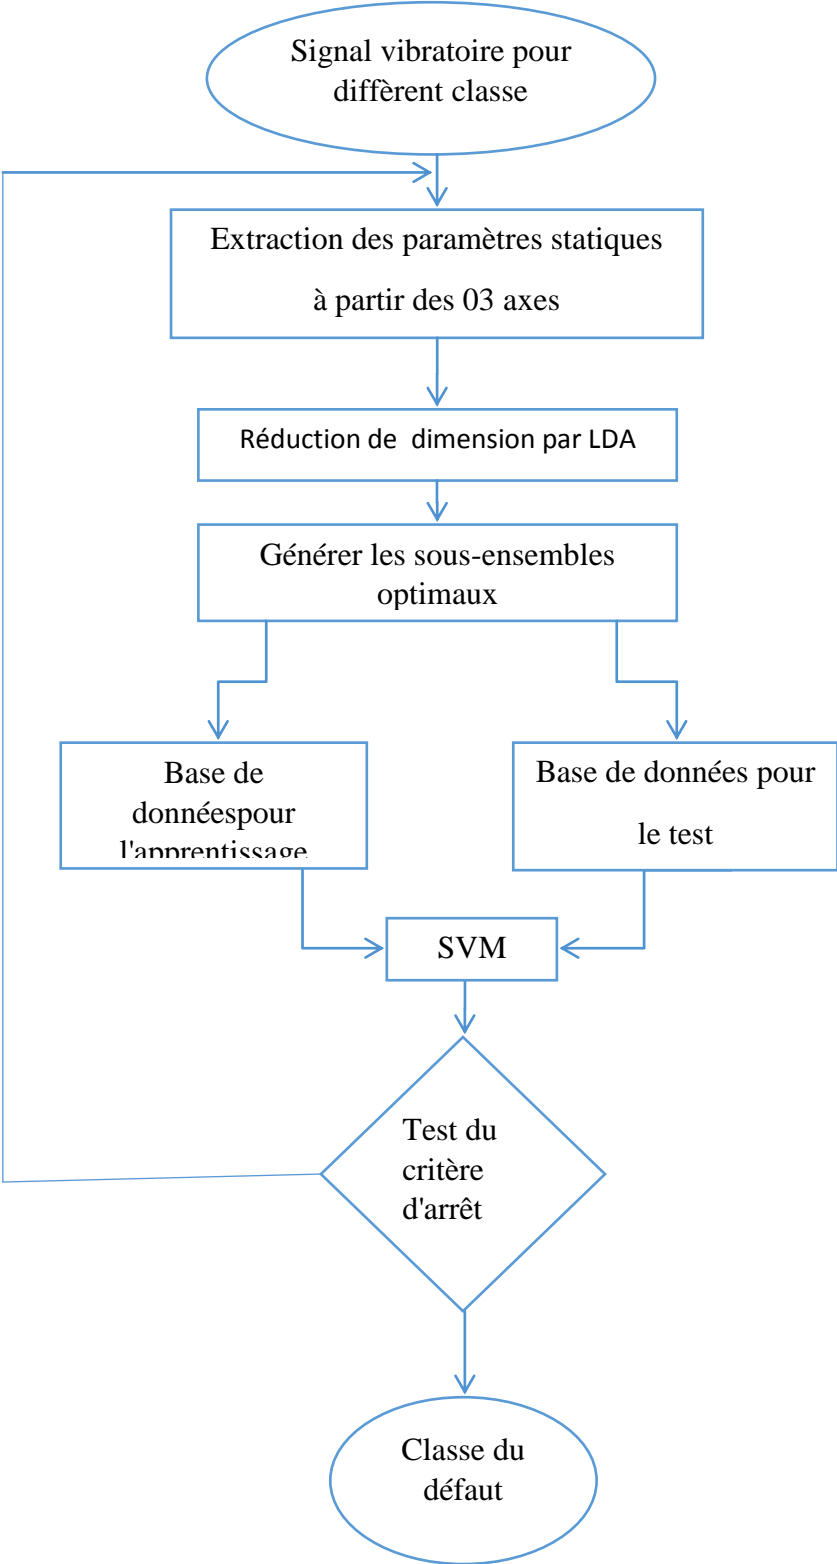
Signal vibratoire pour diffèrent classe

Extraction des paramètres statiques à partir des 03 axes

Réduction de dimension par LDA

Générer les sous-ensembles optimaux

Base de donnéespour l'apprentissage

Base de données pour le test

SVM

Test du critère d'arrêt

Classe du défaut